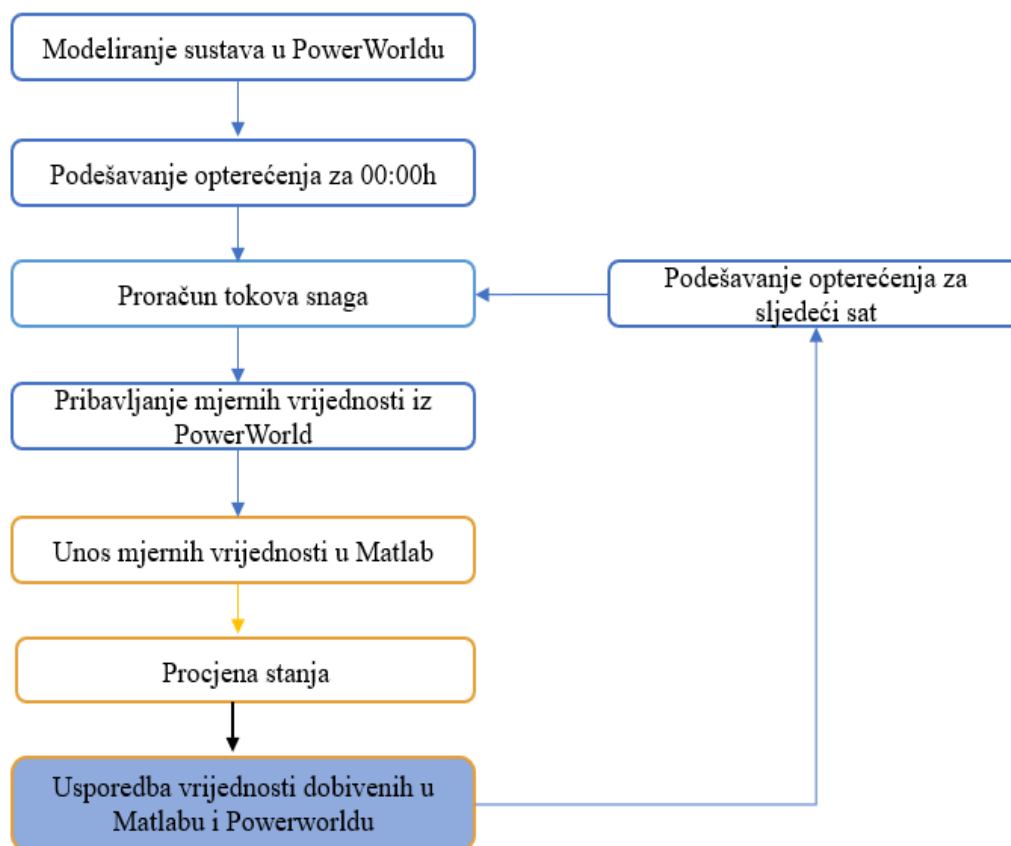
Modeliranje sustava u PowerWorldu

Podešavanje opterećenja za 00:00h

Proračun tokova snaga

Podešavanje opterećenja za sljedeći sat

Pribavljanje mjernih vrijednosti iz PowerWorld

Unos mjernih vrijednosti u Matlab

Procjena stanja

Usporedba vrijednosti dobivenih u Matlabu i Powerworldu